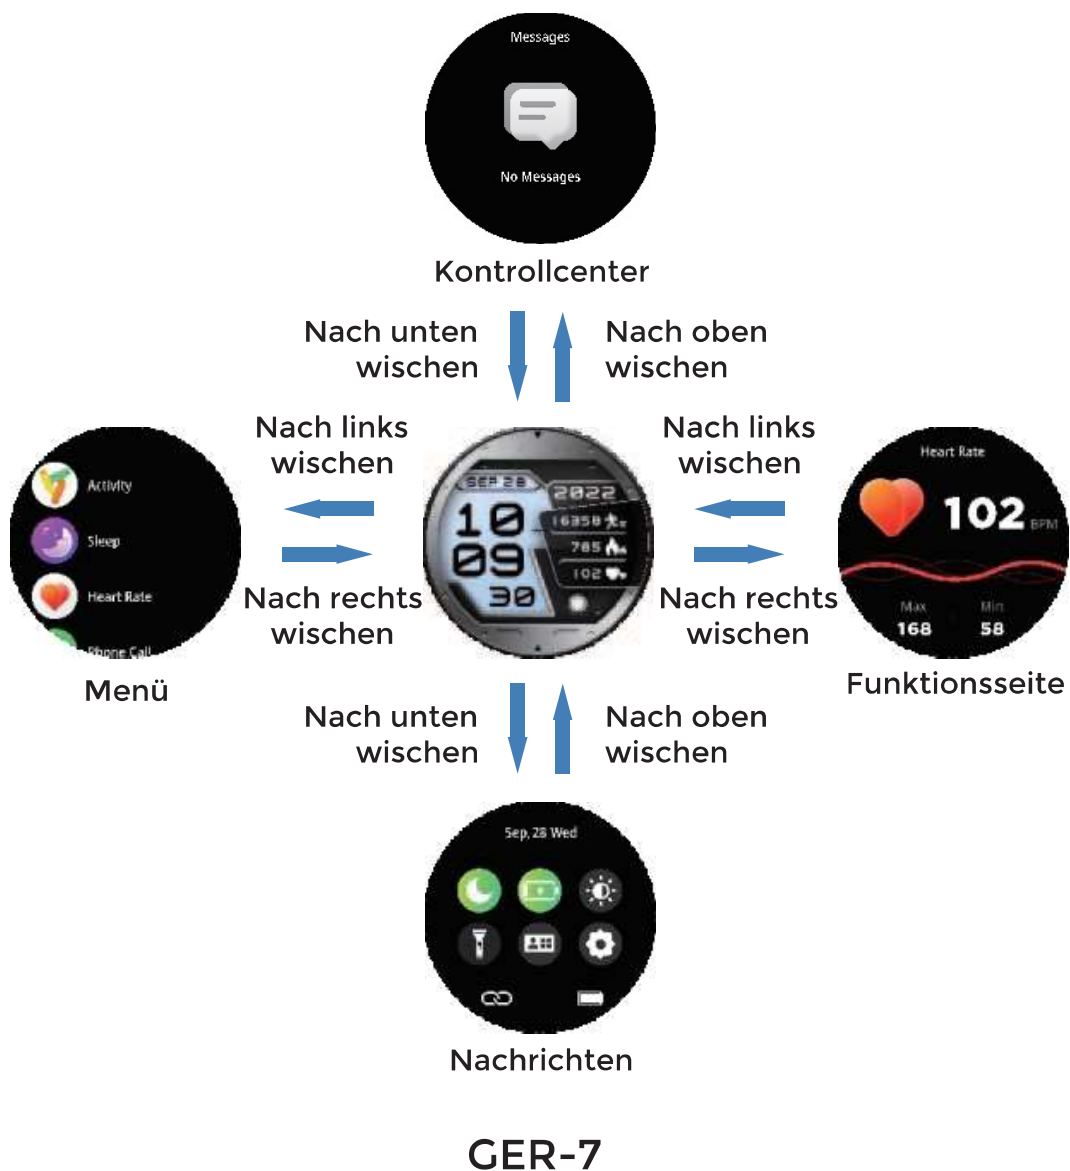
Messages

No Messages

Kontrollcenter

Nach unten wischen

Nach oben wischen

Nach links wischen

Nach links wischen

Activity

Sleep

Heart Rate

Phone Call

SEP 28

2022

10

09

16358

785

102

30

Heart Rate

102 BPM

Max 168

Min 58

Nach rechts wischen

Nach rechts wischen

Menü

Funktionsseite

Nach unten wischen

Nach oben wischen

Sep, 28 Wed

Nachrichten

GER-7